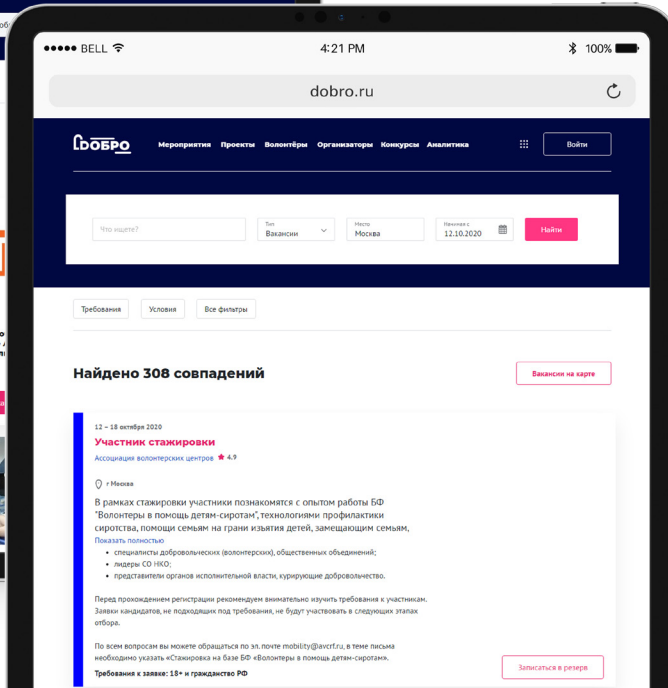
●●●●● BELL
4:21 PM
100%

dobro.ru

ДОБРО
Мероприятия Проекты Волонтёры Организаторы Конкурсы Аналитика
Войти

Что ищете?
Тип
Вакансии
Место
Москва
Начиная с
12.10.2020
Найти

Требования
Условия
Все фильтры

Найдено 308 совпадений

Вакансии на карте

12 – 18 октября 2020
Участник стажировки
Ассоциация волонтерских центров ★ 4.9

г Москва

В рамках стажировки участники познакомятся с опытом работы БФ "Волонтеры в помощь детям-сиротам", технологиями профилактики сиротства, помощи семьям на грани изъятия детей, замещающим семьям,
Показать полностью
• специалисты добровольческих (волонтерских), общественных объединений;
• лидеры СО НКО;
• представители органов исполнительной власти, курирующие добровольчество.

Перед прохождением регистрации рекомендуем внимательно изучить требования к участникам. Заявки кандидатов, не подходящих под требования, не будут участвовать в следующих этапах отбора.

По всем вопросам вы можете обращаться по эл. почте mobility@avcrf.ru, в теме письма необходимо указать «Стажировка на базе БФ «Волонтеры в помощь детям-сиротам».
Требования к заявке: 18+ и гражданство РФ

Записаться в резерв